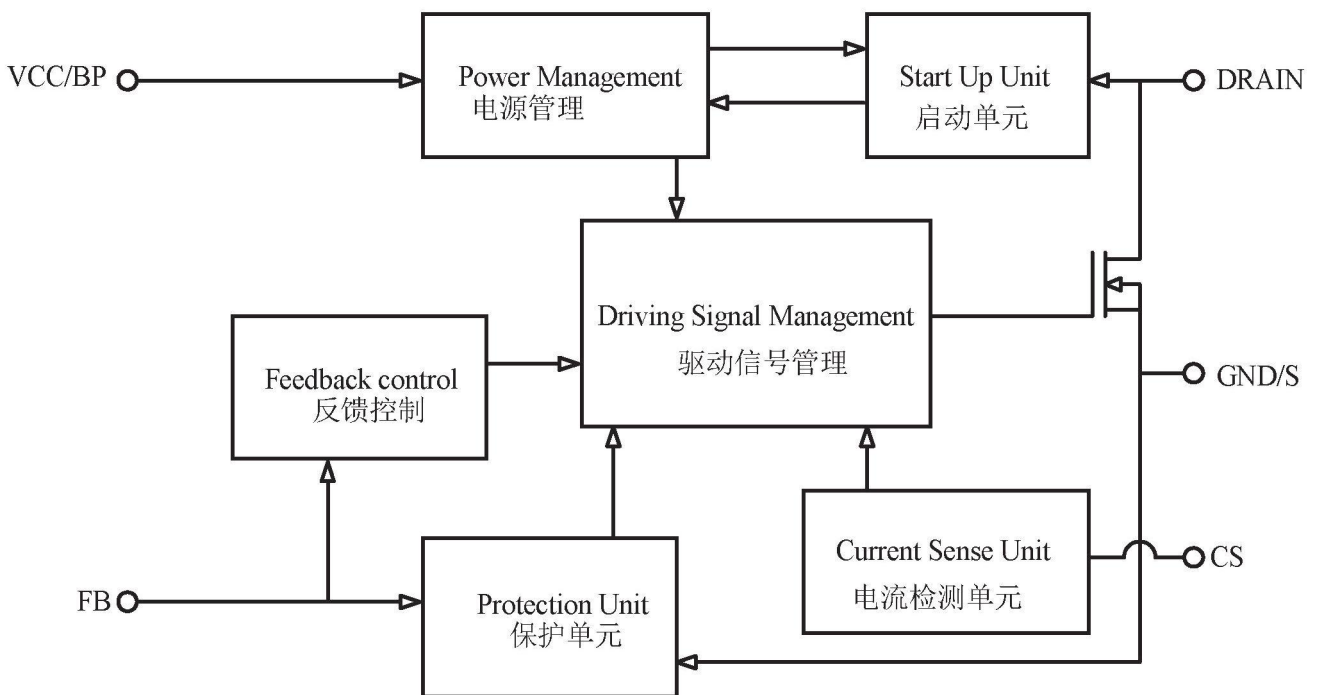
VCC/BP

Power Management
电源管理

Start Up Unit
启动单元

DRAIN

Driving Signal Management
驱动信号管理

Feedback control
反馈控制

GND/S

Current Sense Unit
电流检测单元

CS

FB

Protection Unit
保护单元